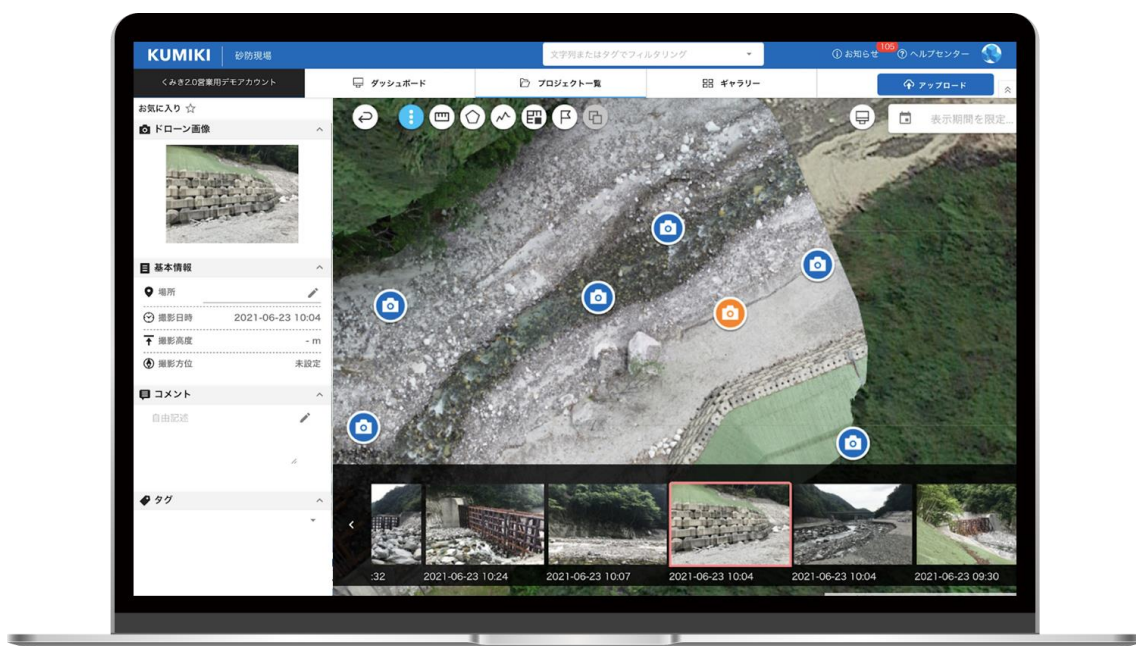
KUMIKI 砂防現場

文字列またはタグでフィルタリング

お知らせ 105 ヘルプセンター

くみき2.0営業用デモアカウント

ダッシュボード

プロジェクト一覧

ギャラリー

アップロード

お気に入り

ドローン画像

基本情報

場所

撮影日時 2021-06-23 10:04

撮影高度 - m

撮影方位 未設定

コメント

自由記述

タグ

表示期間を限定...

:32 2021-06-23 10:24 2021-06-23 10:07 2021-06-23 10:04 2021-06-23 10:04 2021-06-23 09:30